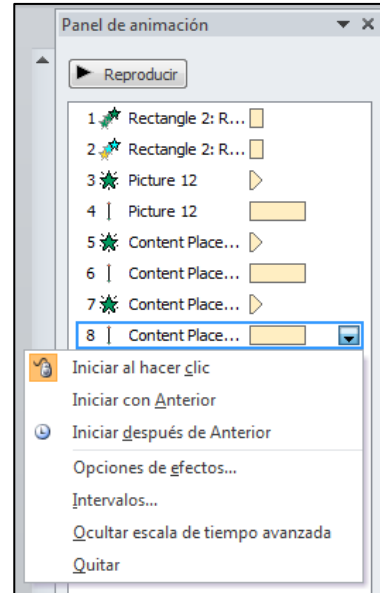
Panel de animación

Reproducir

1 Rectangle 2: R...
2 Rectangle 2: R...
3 Picture 12
4 Picture 12
5 Content Place...
6 Content Place...
7 Content Place...
8 Content Place...

Iniciar al hacer clic
Iniciar con Anterior
Iniciar después de Anterior
Opciones de efectos...
Intervalos...
Ocultar escala de tiempo avanzada
Quitar